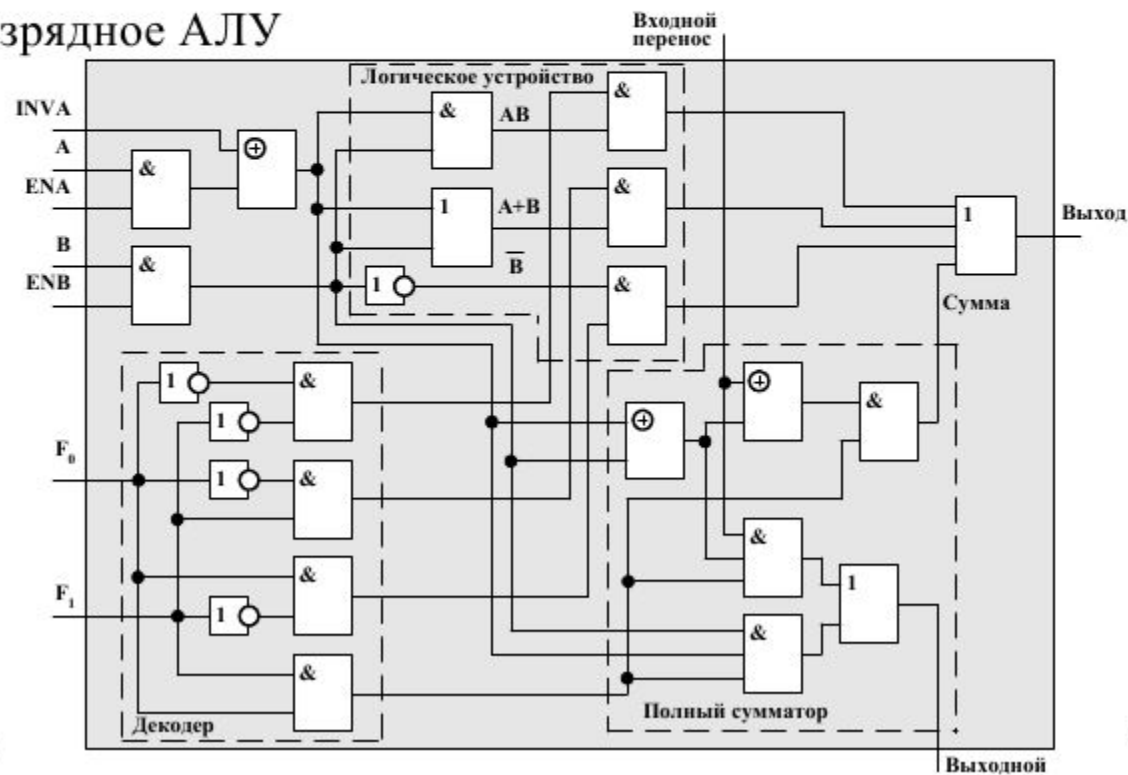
зрядное АЛУ

Входной перенос

Логическое устройство

INVA
A
ENA
B
ENB

&
$\oplus$
&
&
AB
&
1
A+B
&
$\overline{B}$
1
&
1
Выход
Сумма

1
&
1
&
F$_0$
1
&
$\oplus$
$\oplus$
&
F$_1$
&
&
1
1
&
&
Декодер
Полный сумматор
Выходной